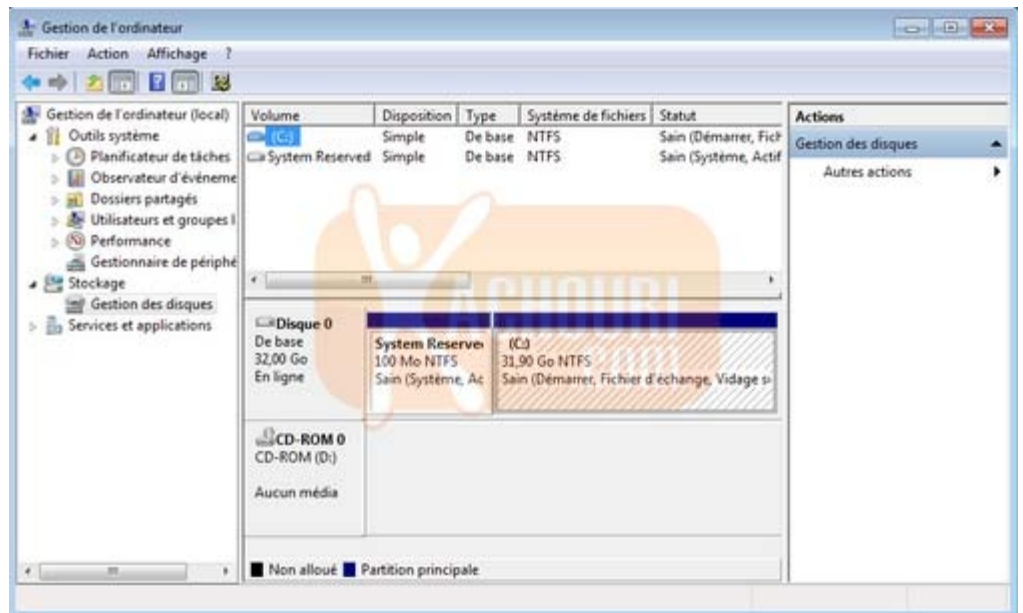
Gestion de l'ordinateur

Fichier Action Affichage ?

Gestion de l'ordinateur (local)
Outils système
Planificateur de tâches
Observateur d'événeme
Dossiers partagés
Utilisateurs et groupes l
Performance
Gestionnaire de périphé
Stockage
Gestion des disques
Services et applications

| Volume | Disposition | Type | Système de fichiers | Statut |
|---|---|---|---|---|
| (C:) | Simple | De base | NTFS | Sain (Démarrer, Fich |
| System Reserved | Simple | De base | NTFS | Sain (Système, Actif |

Disque 0
De base
32,00 Go
En ligne

System Reserve
100 Mo NTFS
Sain (Système, Ac

(C:)
31,90 Go NTFS
Sain (Démarrer, Fichier d'échange, Vidage s

CD-ROM 0
CD-ROM (D:)

Aucun média

Non alloué Partition principale

Actions
Gestion des disques
Autres actions